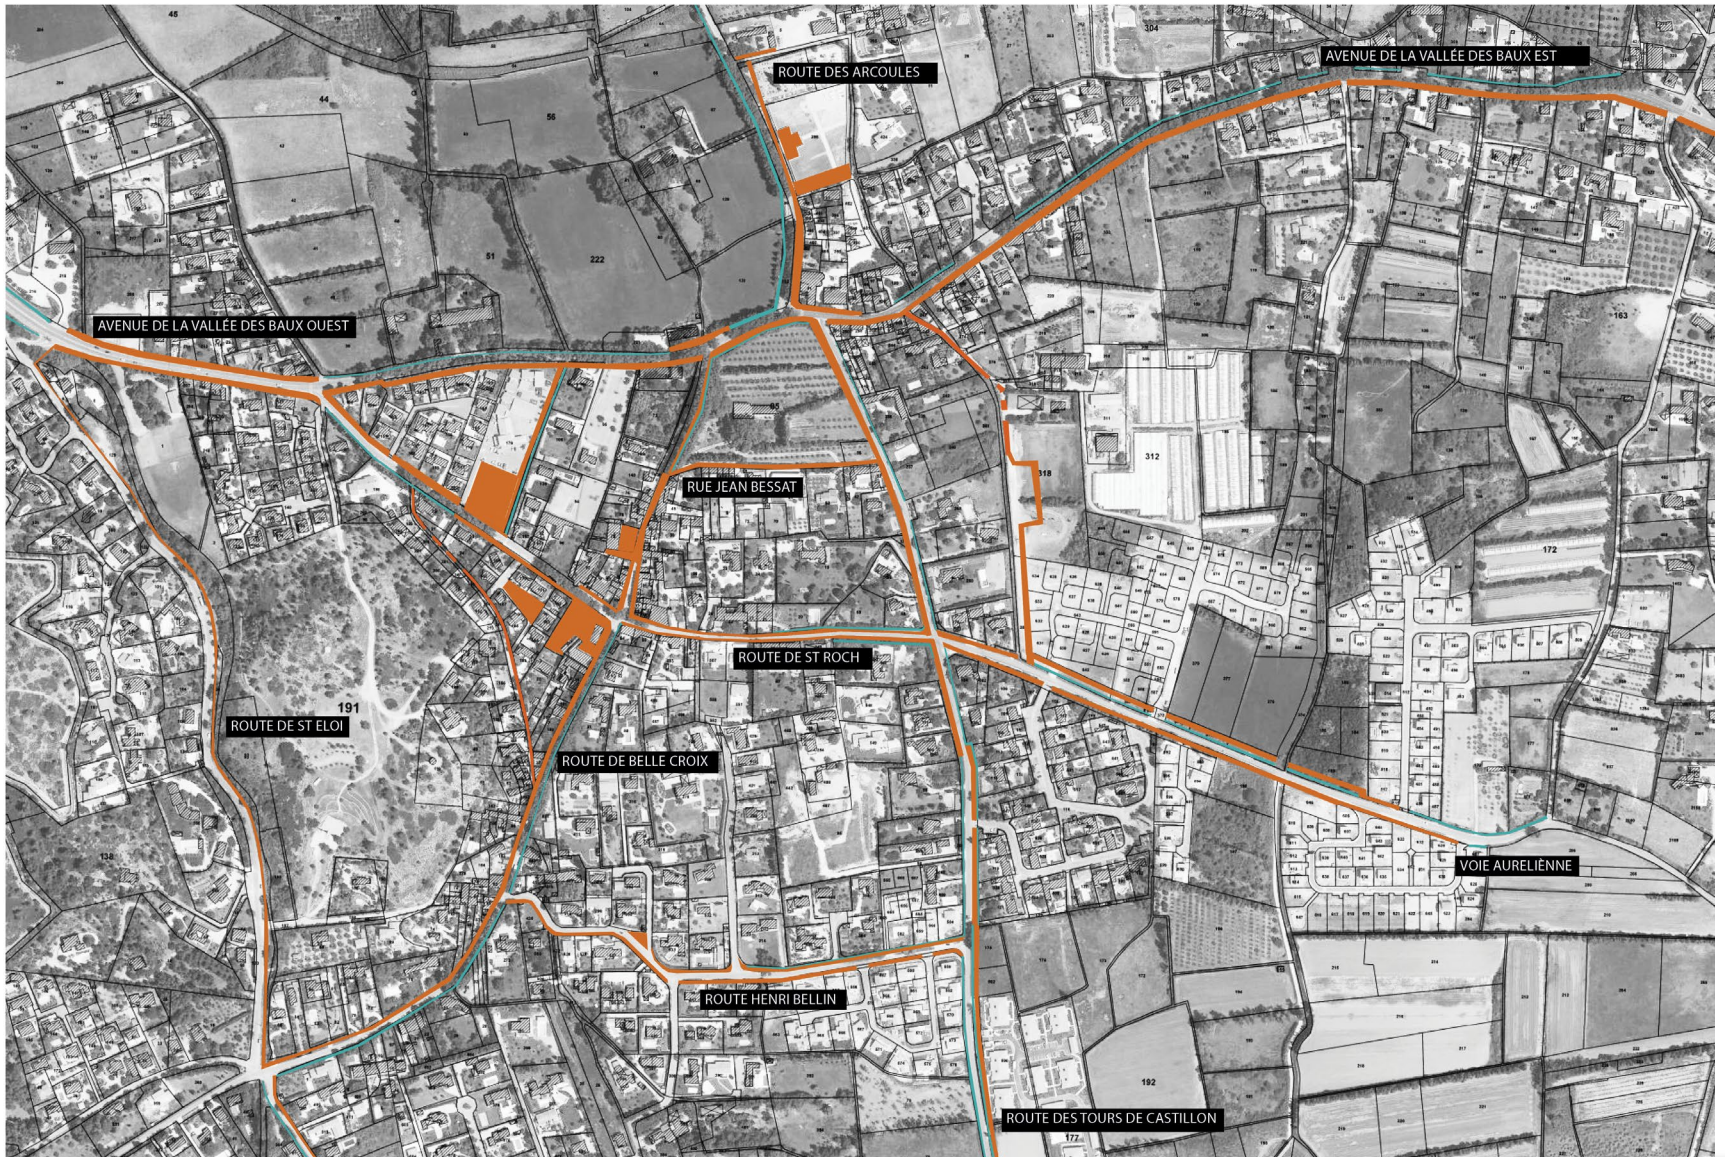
ROUTE DES ARCOULES

AVENUE DE LA VALLÉE DES BAUX EST

AVENUE DE LA VALLÉE DES BAUX OUEST

RUE JEAN BESSAT

ROUTE DE ST ROCH

ROUTE DE ST ELOI

ROUTE DE BELLE CROIX

VOIE AURELIÈNNE

ROUTE HENRI BELLIN

ROUTE DES TOURS DE CASTILLON

48
44
56
51
222
304
163
312
318
172
191
138
192
177